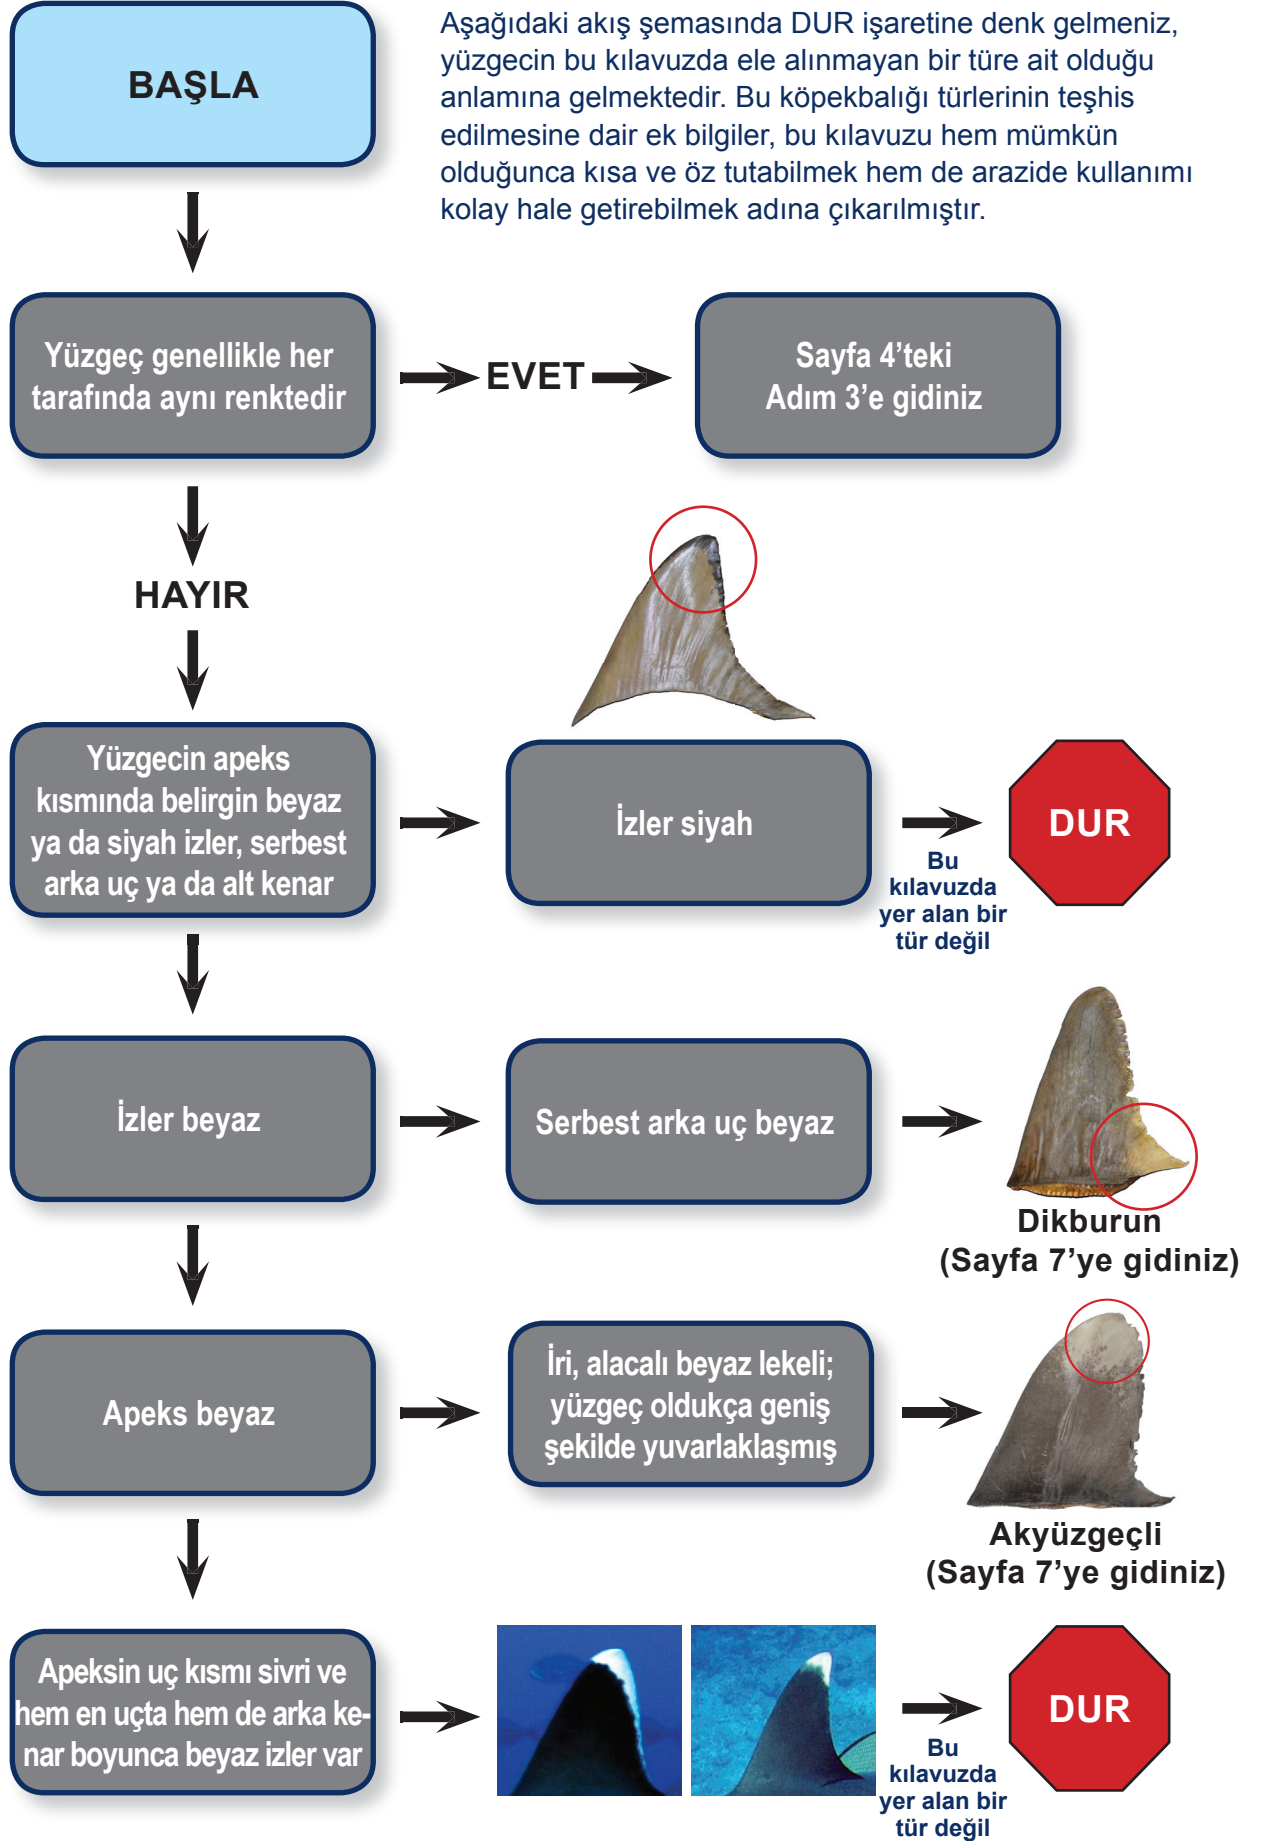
BAŞLA

Aşağıdaki akış şemasında DUR işaretine denk gelmeniz, yüzgecin bu kılavuzda ele alınmayan bir türe ait olduğu anlamına gelmektedir. Bu köpekbalığı türlerinin teşhis edilmesine dair ek bilgiler, bu kılavuzu hem mümkün olduğunca kısa ve öz tutabilmek hem de arazide kullanımı kolay hale getirebilmek adına çıkarılmıştır.

Yüzgeç genellikle her tarafında aynı renktedir

EVET

Sayfa 4'teki Adım 3'e gidiniz

HAYIR

Yüzgecin apeks kısmında belirgin beyaz ya da siyah izler, serbest arka uç ya da alt kenar

İzler siyah

Bu kılavuzda yer alan bir tür değil

DUR

İzler beyaz

Serbest arka uç beyaz

Dikburun
(Sayfa 7'ye gidiniz)

Apeks beyaz

İri, alacalı beyaz lekeli; yüzgeç oldukça geniş şekilde yuvarlaklaşmış

Akyüzgeçli
(Sayfa 7'ye gidiniz)

Apeksin uç kısmı sivri ve hem en uçta hem de arka kenar boyunca beyaz izler var

Bu kılavuzda yer alan bir tür değil

DUR